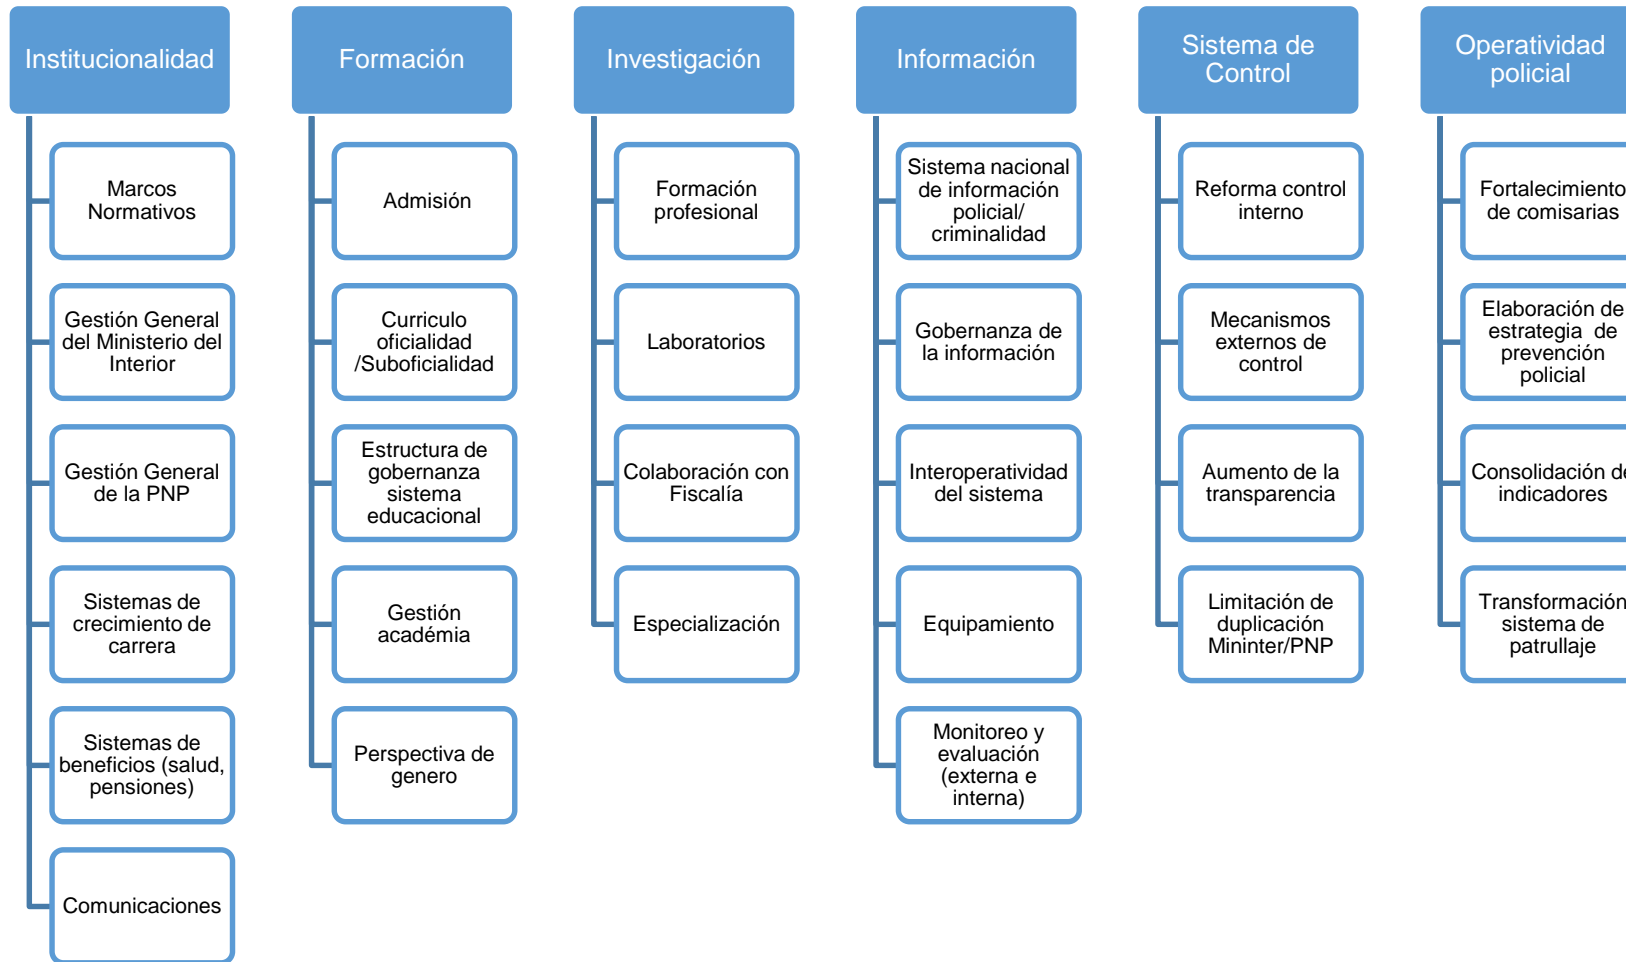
Institucionalidad

Marcos Normativos

Gestión General del Ministerio del Interior

Gestión General de la PNP

Sistemas de crecimiento de carrera

Sistemas de beneficios (salud, pensiones)

Comunicaciones

Formación

Admisión

Curriculo oficialidad /Suboficialidad

Estructura de gobernanza sistema educacional

Gestión académia

Perspectiva de genero

Investigación

Formación profesional

Laboratorios

Colaboración con Fiscalía

Especialización

Información

Sistema nacional de información policial/ criminalidad

Gobernanza de la información

Interoperatividad del sistema

Equipamiento

Monitoreo y evaluación (externa e interna)

Sistema de Control

Reforma control interno

Mecanismos externos de control

Aumento de la transparencia

Limitación de duplicación Mininter/PNP

Operatividad policial

Fortalecimiento de comisarias

Elaboración de estrategia de prevención policial

Consolidación d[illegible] indicadores

Transformación sistema de patrullaje